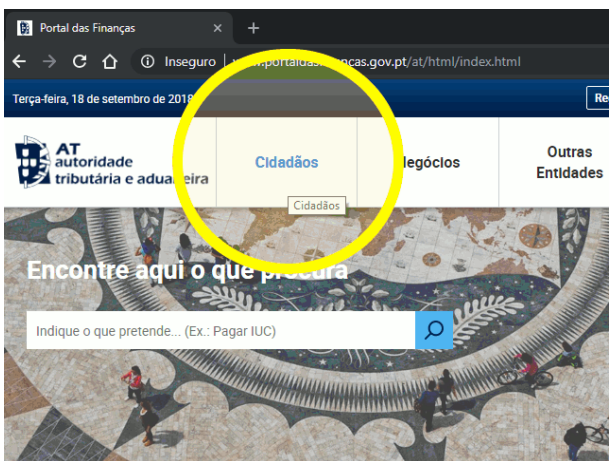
Portal das Finanças ×

+

Inseguro | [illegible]w.portaldas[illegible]ças.gov.pt/at/html/index.html

Terça-feira, 18 de setembro de 2018

Re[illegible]

AT autoridade tributária e aduaneira

Cidadãos

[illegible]egócios

Outras Entidades

Cidadãos

Encontre aqui o que procura

Indique o que pretende... (Ex.: Pagar IUC)